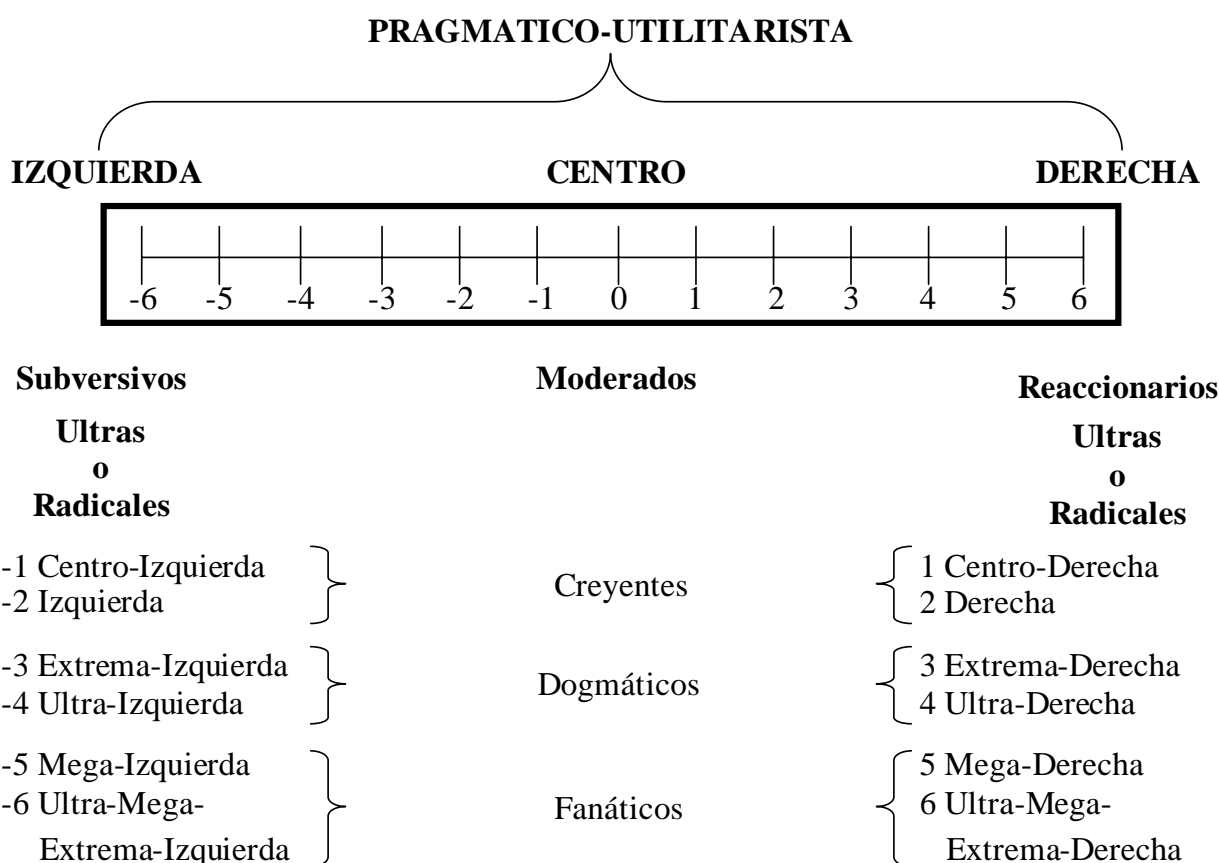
PRAGMATICO-UTILITARISTA

IZQUIERDA CENTRO DERECHA

-6 -5 -4 -3 -2 -1 0 1 2 3 4 5 6

Subversivos

Ultras
o
Radicales

Moderados

Reaccionarios

Ultras
o
Radicales

-1 Centro-Izquierda
-2 Izquierda

Creyentes

1 Centro-Derecha
2 Derecha

-3 Extrema-Izquierda
-4 Ultra-Izquierda

Dogmáticos

3 Extrema-Derecha
4 Ultra-Derecha

-5 Mega-Izquierda
-6 Ultra-Mega-Extrema-Izquierda

Fanáticos

5 Mega-Derecha
6 Ultra-Mega-Extrema-Derecha